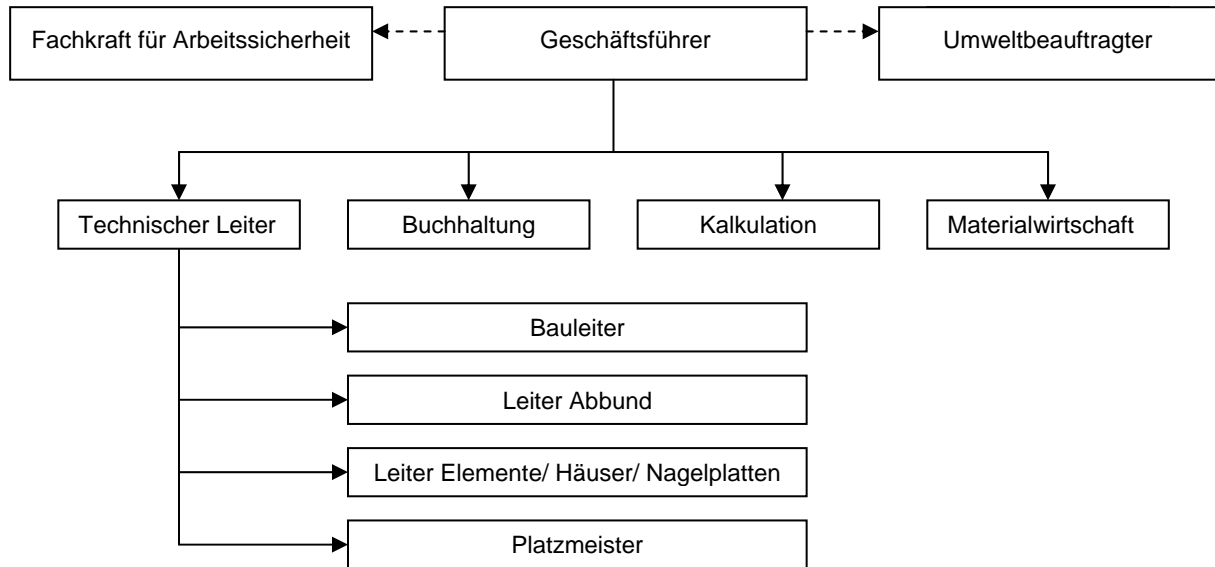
Fachkraft für Arbeitssicherheit

Geschäftsführer

Umweltbeauftragter

Technischer Leiter

Buchhaltung

Kalkulation

Materialwirtschaft

Bauleiter

Leiter Abbund

Leiter Elemente/ Häuser/ Nagelplatten

Platzmeister